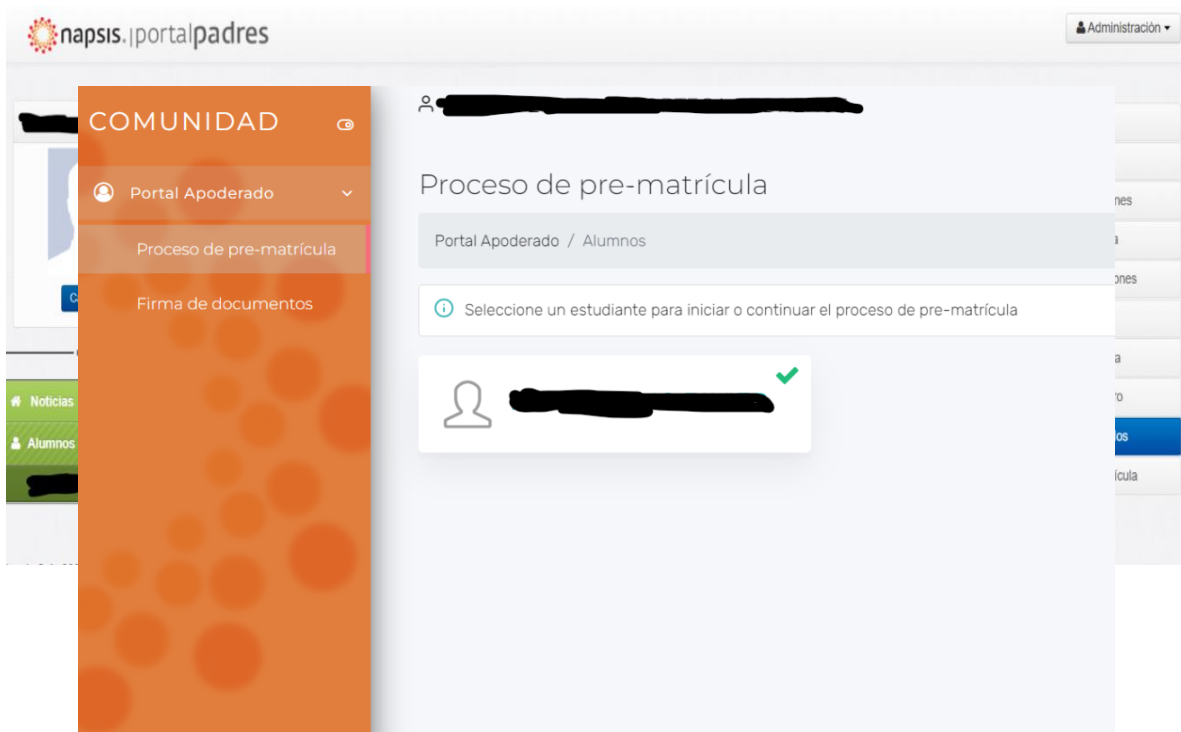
napsis.|portalpadres

Administración ▾

COMUNIDAD

Portal Apoderado

Proceso de pre-matrícula

Firma de documentos

Proceso de pre-matrícula

Portal Apoderado / Alumnos

Seleccione un estudiante para iniciar o continuar el proceso de pre-matrícula

Noticias

Alumnos

C

nes

a

ones

a

ro

os

ícula